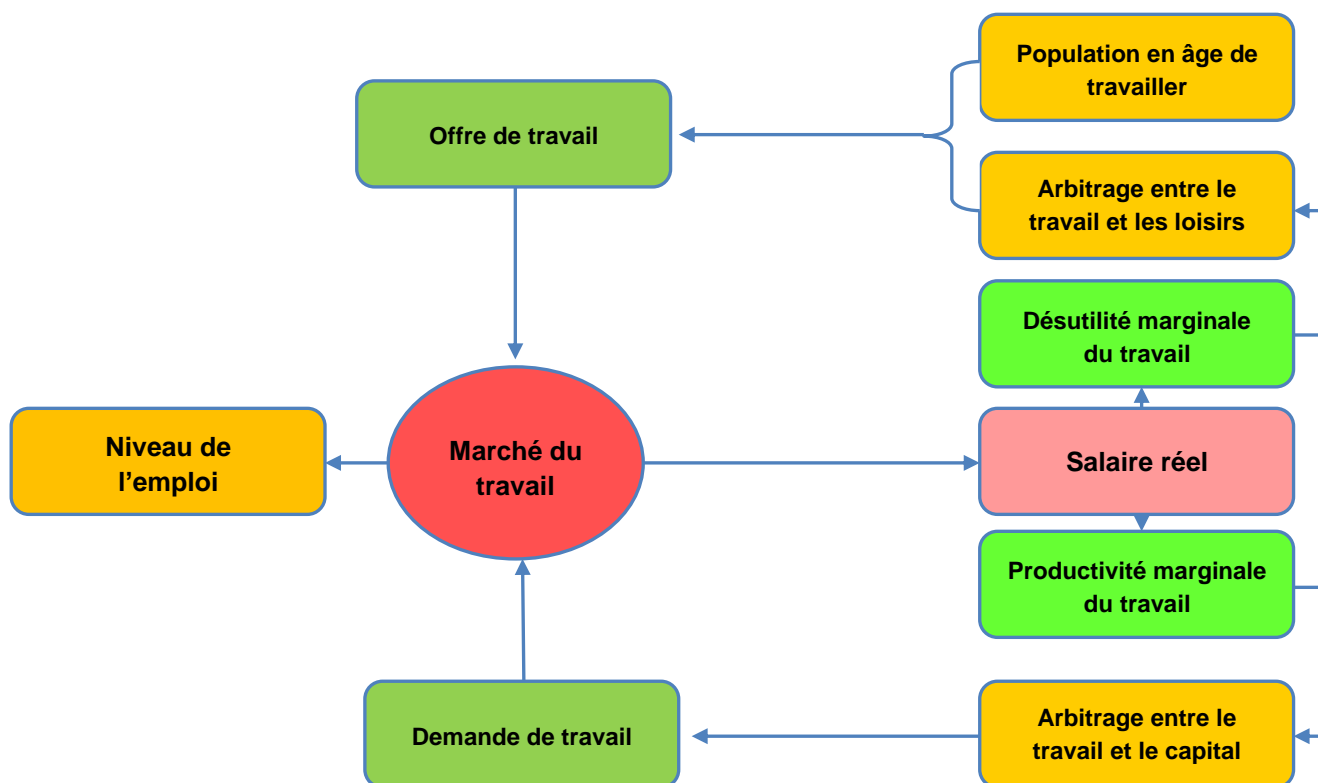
Offre de travail

Population en âge de travailler

Arbitrage entre le travail et les loisirs

Désutilité marginale du travail

Niveau de l'emploi

Marché du travail

Salaire réel

Productivité marginale du travail

Demande de travail

Arbitrage entre le travail et le capital